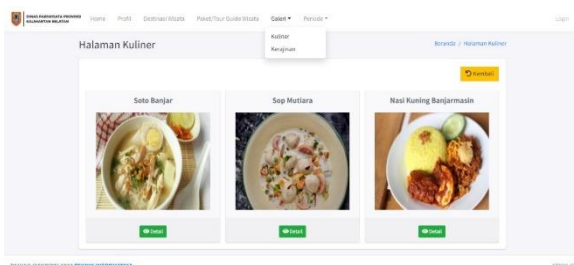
DINAS PARIWISATA PROVINSI KALIMANTAN SELATAN

Home Profil Destinasi Wisata Paket/Tour Guide Wisata Galeri ▾ Periode ▾

Login

Kuliner
Kerajinan

Halaman Kuliner

Beranda / Halaman Kuliner

Kembali

Soto Banjar

Detail

Sop Mutiara

Detail

Nasi Kuning Banjarmasin

Detail

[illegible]